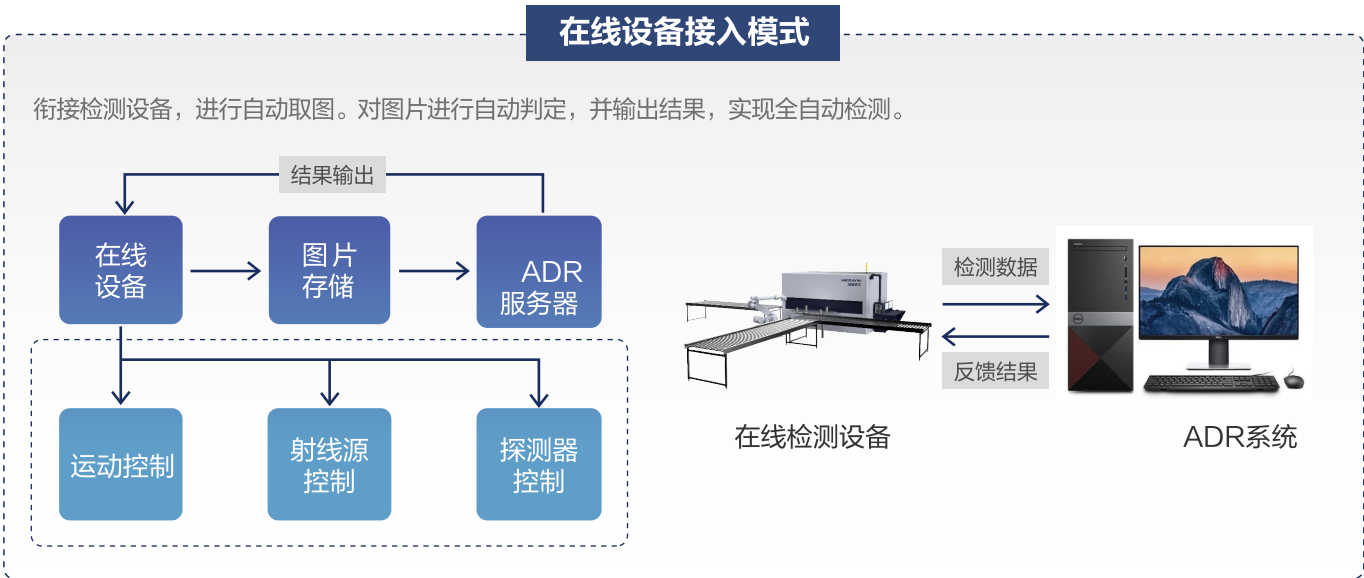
在线设备接入模式

衔接检测设备，进行自动取图。对图片进行自动判定，并输出结果，实现全自动检测。

结果输出

在线设备

图片存储

ADR服务器

运动控制

射线源控制

探测器控制

检测数据

反馈结果

在线检测设备

ADR系统